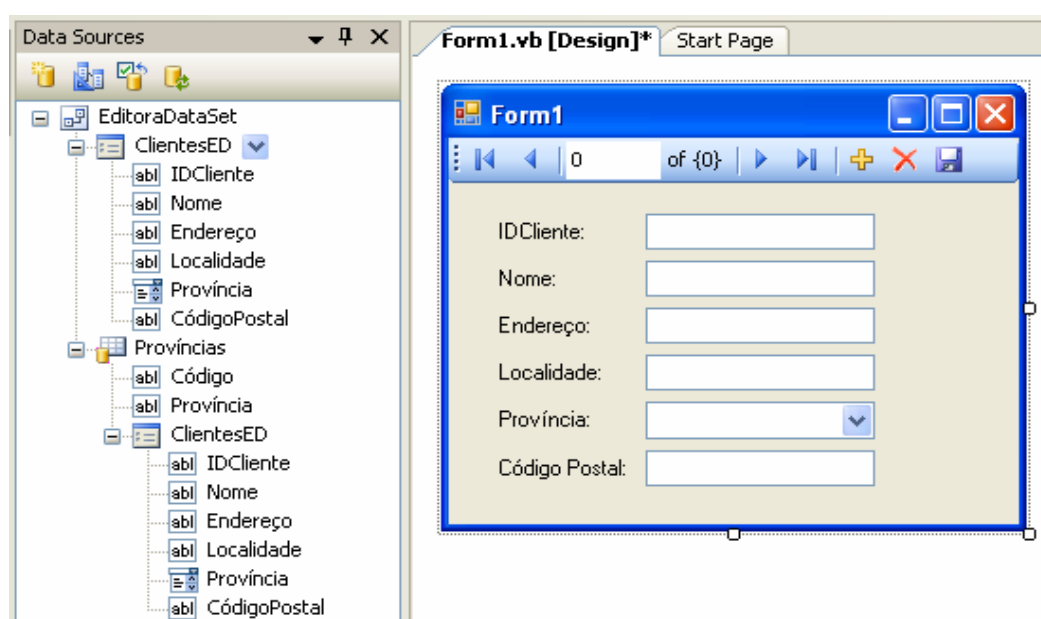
Data Sources

EditoraDataSet
ClientesED
abl IDCliente
abl Nome
abl Endereço
abl Localidade
Província
abl CódigoPostal
Províncias
abl Código
abl Província
ClientesED
abl IDCliente
abl Nome
abl Endereço
abl Localidade
Província
abl CódigoPostal

Form1.vb [Design]*
Start Page

Form1

0
of {0}

IDCliente:
Nome:
Endereço:
Localidade:
Província:
Código Postal: